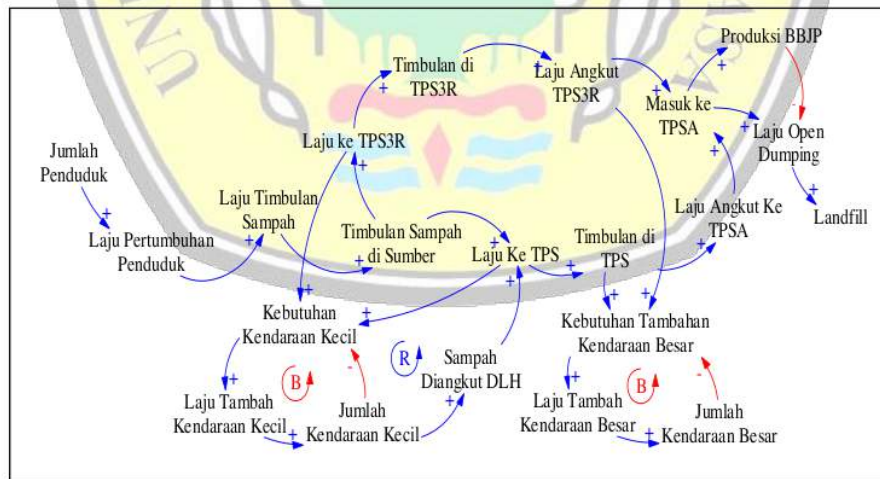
Produksi BBJP

Timbulan di TPS3R

Laju Angkut TPS3R

Masuk ke TPSA

Laju Open Dumping

Laju ke TPS3R

Jumlah Penduduk

Laju Timbulan Sampah

Laju Angkut Ke TPSA

Landfill

Laju Pertumbuhan Penduduk

Timbulan Sampah di Sumber

Laju Ke TPS

Timbulan di TPS

Kebutuhan Kendaraan Kecil

Kebutuhan Tambahan Kendaraan Besar

R

Sampah Diangkut DLH

B

B

Laju Tambah Kendaraan Kecil

Jumlah Kendaraan Kecil

Laju Tambah Kendaraan Besar

Jumlah Kendaraan Besar

+ + + + + + + + + + + + + + + + + + + + + + + + - - -